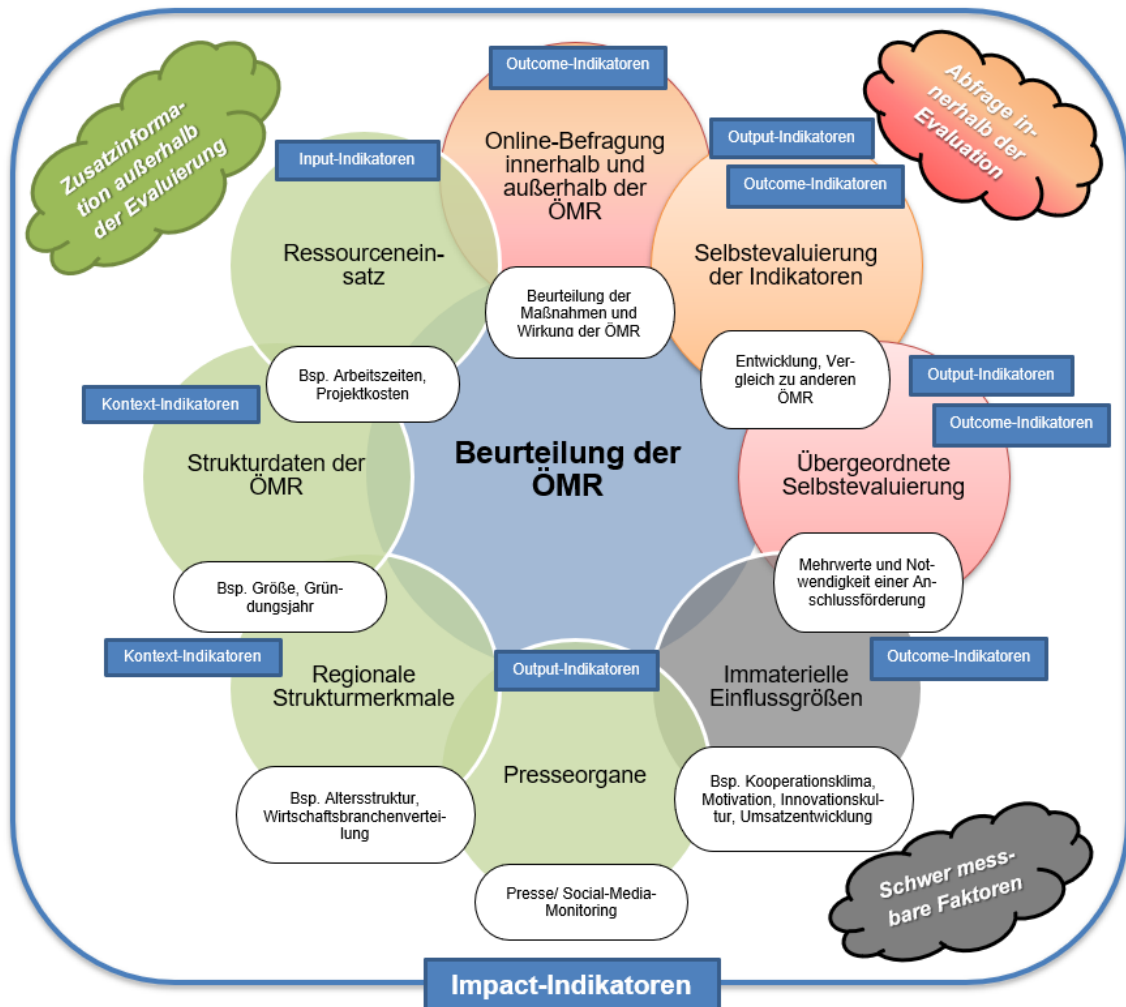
Zusatzinformation außerhalb der Evaluierung

Outcome-Indikatoren

Abfrage innerhalb der Evaluation

Input-Indikatoren

Online-Befragung innerhalb und außerhalb der ÖMR

Output-Indikatoren

Outcome-Indikatoren

Ressourceneinsatz

Selbstevaluierung der Indikatoren

Beurteilung der Maßnahmen und Wirkung der ÖMR

Bsp. Arbeitszeiten, Projektkosten

Entwicklung, Vergleich zu anderen ÖMR

Output-Indikatoren

Kontext-Indikatoren

Outcome-Indikatoren

Beurteilung der ÖMR

Strukturdaten der ÖMR

Übergeordnete Selbstevaluierung

Mehrwerte und Notwendigkeit einer Anschlussförderung

Bsp. Größe, Gründungsjahr

Kontext-Indikatoren

Output-Indikatoren

Outcome-Indikatoren

Regionale Strukturmerkmale

Immaterielle Einflussgrößen

Presseorgane

Bsp. Altersstruktur, Wirtschaftsbranchenverteilung

Bsp. Kooperationsklima, Motivation, Innovationskultur, Umsatzentwicklung

Presse/ Social-Media-Monitoring

Schwer messbare Faktoren

Impact-Indikatoren